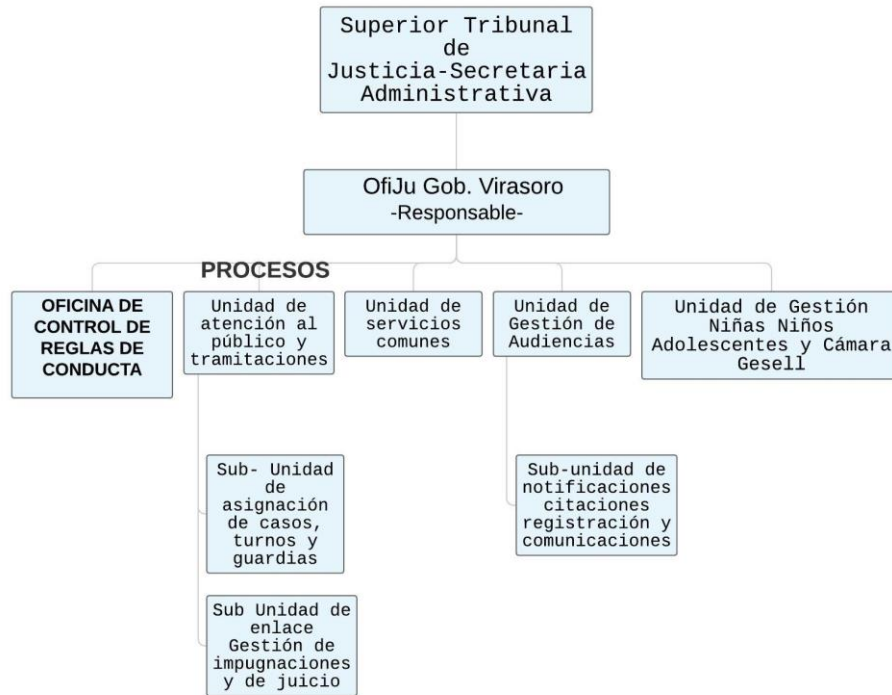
Superior Tribunal de Justicia-Secretaria Administrativa

OfiJu Gob. Virasoro
-Responsable-

PROCESOS

OFICINA DE CONTROL DE REGLAS DE CONDUCTA

Unidad de atención al público y tramitaciones

Unidad de servicios comunes

Unidad de Gestión de Audiencias

Unidad de Gestión Niñas Niños Adolescentes y Cámara Gesell

Sub- Unidad de asignación de casos, turnos y guardias

Sub Unidad de enlace Gestión de impugnaciones y de juicio

Sub-unidad de notificaciones citaciones registración y comunicaciones